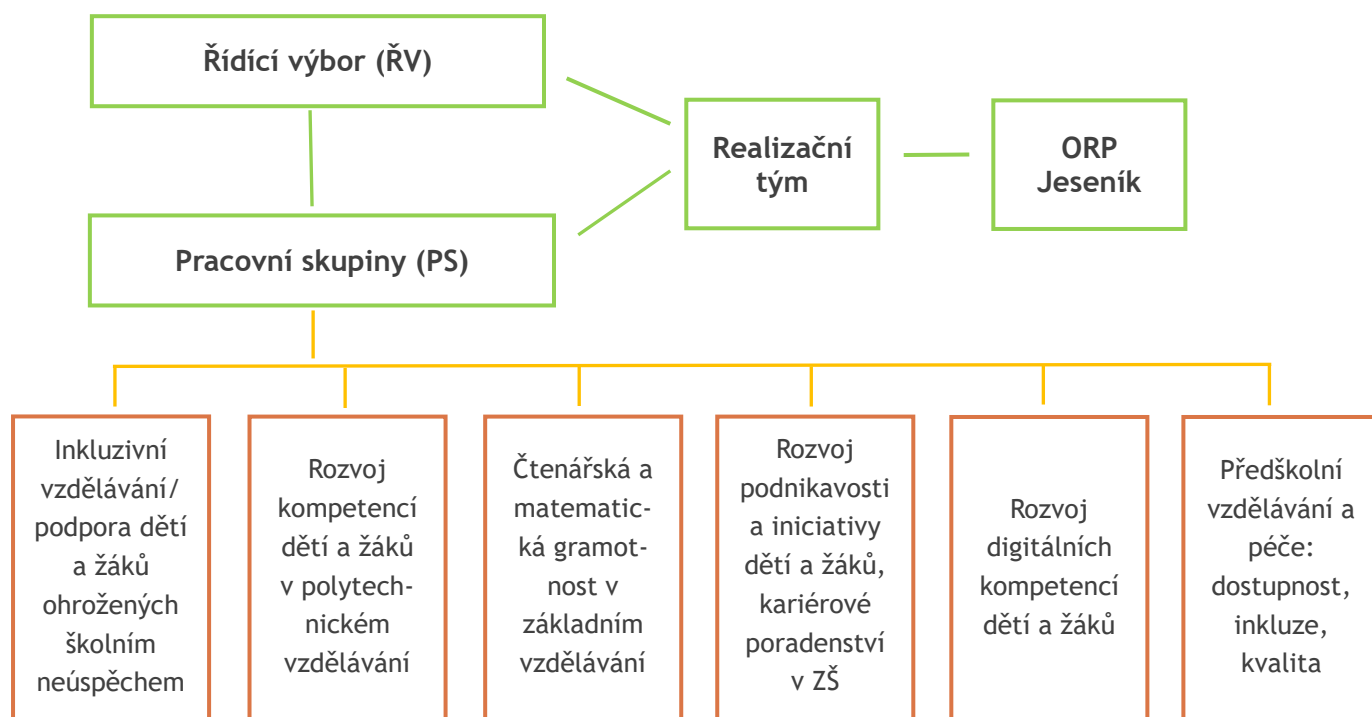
Řídící výbor (ŘV)

Realizační tým

ORP Jeseník

Pracovní skupiny (PS)

Inkluzivní vzdělávání/ podpora dětí a žáků ohrožených školním neúspěchem

Rozvoj kompetencí dětí a žáků v polytechnickém vzdělávání

Čtenářská a matematická gramotnost v základním vzdělávání

Rozvoj podnikavosti a iniciativy dětí a žáků, kariérové poradenství v ZŠ

Rozvoj digitálních kompetencí dětí a žáků

Předškolní vzdělávání a péče: dostupnost, inkluze, kvalita